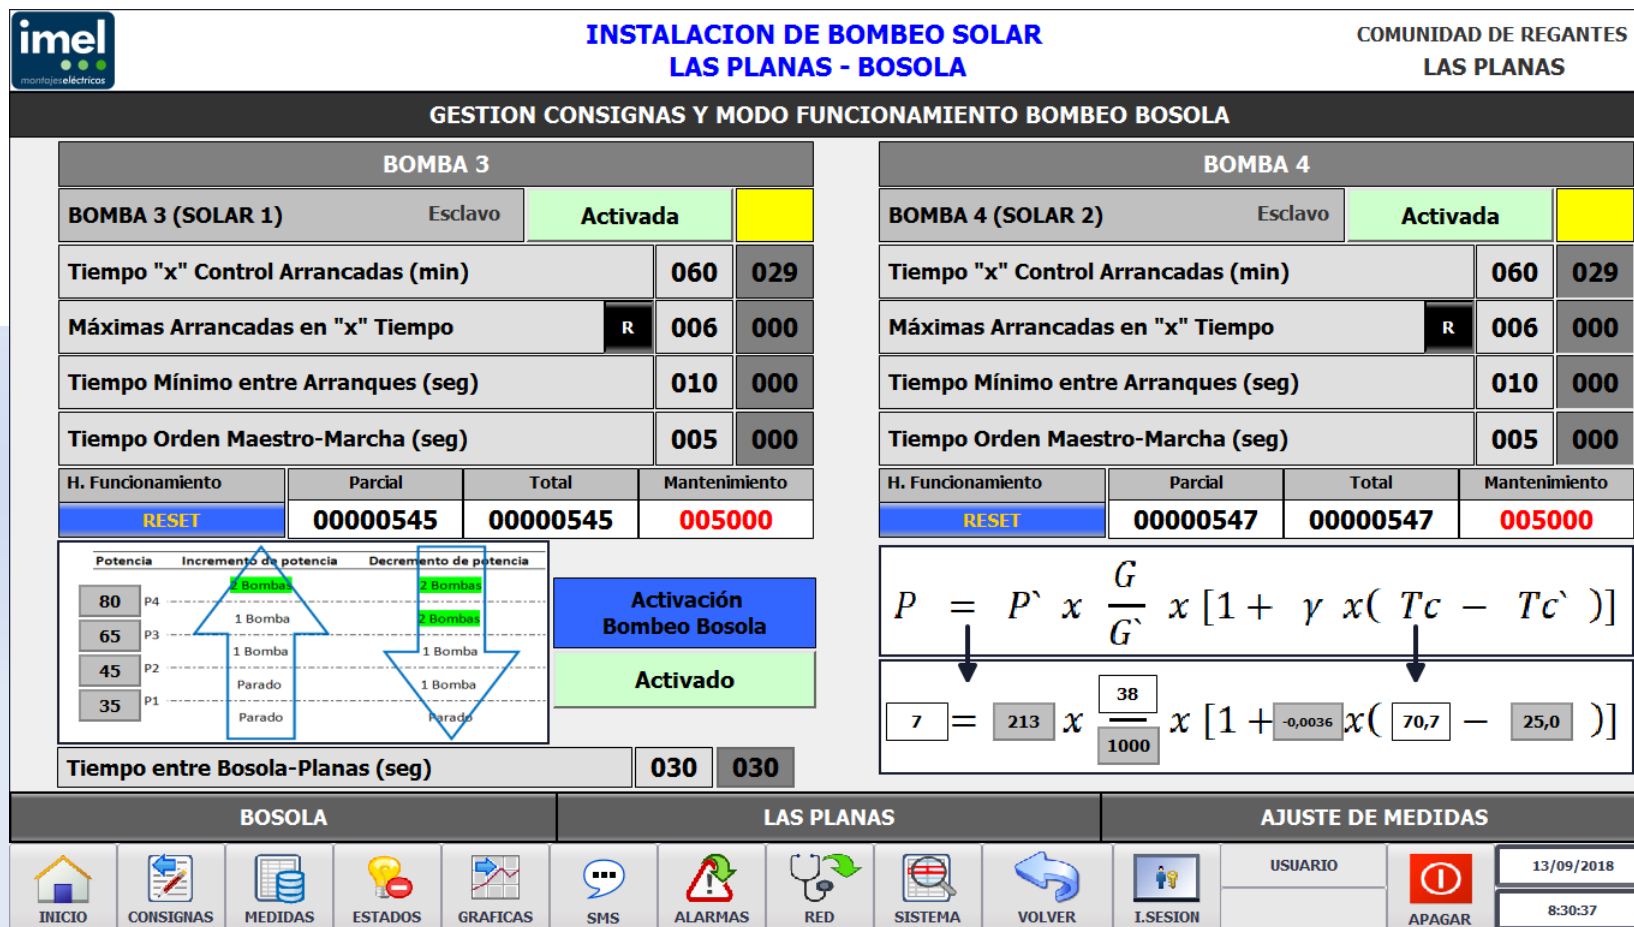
imel
montajes eléctricos

INSTALACION DE BOMBEO SOLAR
LAS PLANAS - BOSOLA

COMUNIDAD DE REGANTES
LAS PLANAS

GESTION CONSIGNAS Y MODO FUNCIONAMIENTO BOMBEO BOSOLA

BOMBA 3

| BOMBA 3 (SOLAR 1) Esclavo | Activada | |
|---|---|---|
| Tiempo "x" Control Arrancadas (min) | 060 | 029 |
| Máximas Arrancadas en "x" Tiempo R | 006 | 000 |
| Tiempo Mínimo entre Arranques (seg) | 010 | 000 |
| Tiempo Orden Maestro-Marcha (seg) | 005 | 000 |

| H. Funcionamiento | Parcial | Total | Mantenimiento |
|---|---|---|---|
| RESET | 00000545 | 00000545 | 005000 |

BOMBA 4

| BOMBA 4 (SOLAR 2) Esclavo | Activada | |
|---|---|---|
| Tiempo "x" Control Arrancadas (min) | 060 | 029 |
| Máximas Arrancadas en "x" Tiempo R | 006 | 000 |
| Tiempo Mínimo entre Arranques (seg) | 010 | 000 |
| Tiempo Orden Maestro-Marcha (seg) | 005 | 000 |

| H. Funcionamiento | Parcial | Total | Mantenimiento |
|---|---|---|---|
| RESET | 00000547 | 00000547 | 005000 |

Potencia Incremento de potencia Decremento de potencia
80 P4 2 Bombas 2 Bombas
65 P3 1 Bomba 2 Bombas
45 P2 1 Bomba 1 Bomba
35 P1 Parado 1 Bomba
Parado Parado

Activación Bombeo Bosola
Activado

Tiempo entre Bosola-Planas (seg) 030 030

$P = P` x \frac{G}{G`} x [1 + \gamma x( Tc - Tc` )]$

7 = 213 x $\frac{38}{1000}$ x [1 + -0,0036 x( 70,7 − 25,0 )]

BOSOLA LAS PLANAS AJUSTE DE MEDIDAS

INICIO CONSIGNAS MEDIDAS ESTADOS GRAFICAS SMS ALARMAS RED SISTEMA VOLVER I.SESION USUARIO APAGAR 13/09/2018 8:30:37